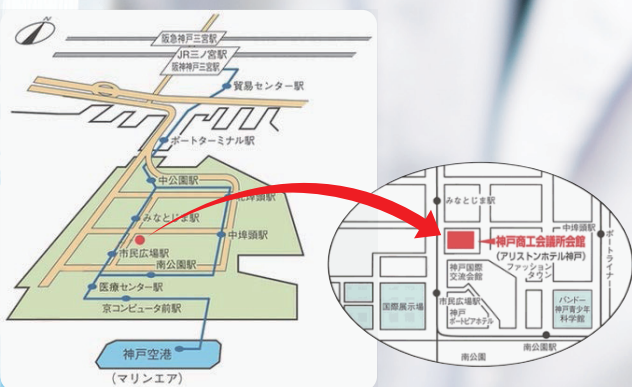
阪急神戸三宮駅
JR三ノ宮駅
阪神神戸三宮駅
貿易センター駅
ポートターミナル駅
中公園駅
北埠頭駅
みなとじま駅
中埠頭駅
市民広場駅
南公園駅
医療センター駅
京コンピュータ前駅
神戸空港
(マリンエア)

みなとじま駅
中埠頭駅
ポートライナー
神戸商工会議所会館
(アリストンホテル神戸)
神戸国際交流会館
ファッションタウン
国際展示場
市民広場駅
神戸ポートピアホテル
バンドー神戸青少年科学館
南公園
南公園駅